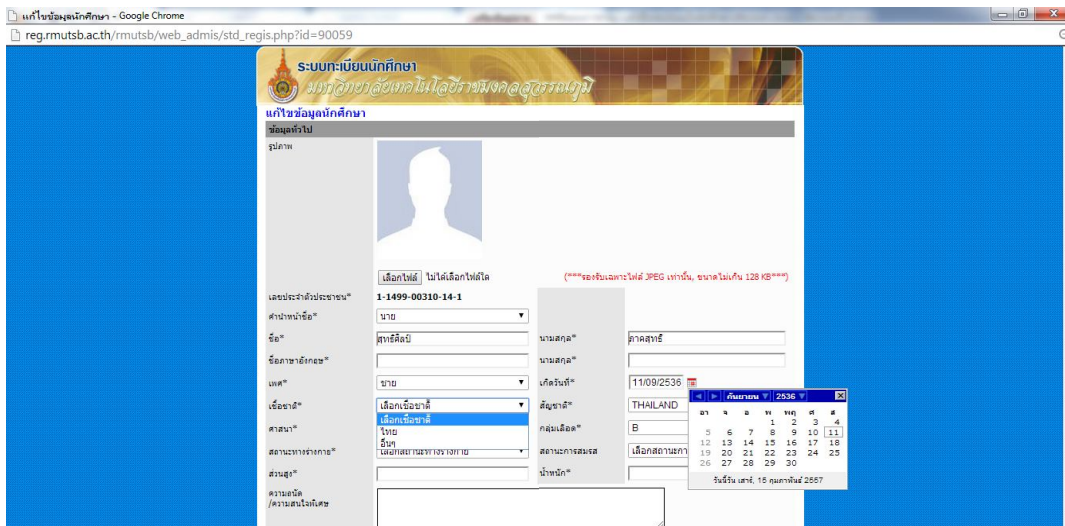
แก้ไขข้อมูลนักศึกษา - Google Chrome

reg.rmutsb.ac.th/rmutsb/web_admis/std_regis.php?id=90059

ระบบทะเบียนนักศึกษา
มหาวิทยาลัยเทคโนโลยีราชมงคลสุวรรณภูมิ

แก้ไขข้อมูลนักศึกษา

ข้อมูลทั่วไป

รูปภาพ

เลือกไฟล์ ไม่ได้เลือกไฟล์ใด

(***รองรับเฉพาะไฟล์ JPEG เท่านั้น, ขนาดไม่เกิน 128 KB***)

เลขประจำตัวประชาชน* 1-1499-00310-14-1

คำนำหน้าชื่อ* นาย

ชื่อ* สุทธิศิลป์ นามสกุล* ตาคสุทธิ์

ชื่อภาษาอังกฤษ* นามสกุล*

เพศ* ชาย เกิดวันที่* 11/09/2536

เชื้อชาติ* เลือกเชื้อชาติ สัญชาติ* THAILAND

เลือกเชื้อชาติ
ไทย
อื่นๆ

ศาสนา* กลุ่มเลือด* B

สถานะทางร่างกาย* เลือกสถานะทางร่างกาย สถานะการสมรส เลือกสถานะภา

ส่วนสูง* น้ำหนัก*

ความถนัด /ความสนใจพิเศษ

กันยายน 2536

| อา | จ | อ | พ | พฤ | ศ | ส |
|---|---|---|---|---|---|---|
| | | | 1 | 2 | 3 | 4 |
| 5 | 6 | 7 | 8 | 9 | 10 | 11 |
| 12 | 13 | 14 | 15 | 16 | 17 | 18 |
| 19 | 20 | 21 | 22 | 23 | 24 | 25 |
| 26 | 27 | 28 | 29 | 30 | | |

วันนี้วัน เสาร์, 15 กุมภาพันธ์ 2557